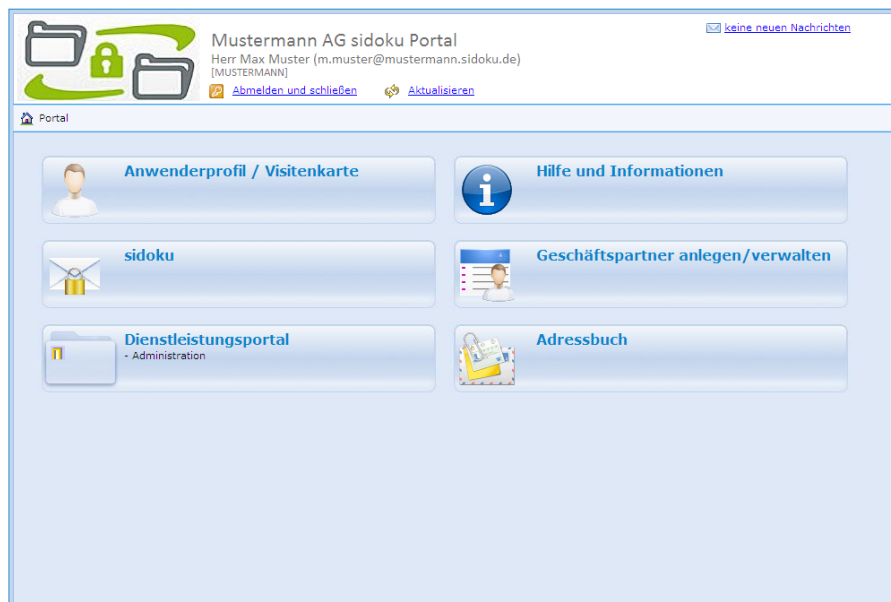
Mustermann AG sidoku Portal
Herr Max Muster (m.muster@mustermann.sidoku.de)
[MUSTERMANN]

Abmelden und schließen

Aktualisieren

keine neuen Nachrichten

Portal

Anwenderprofil / Visitenkarte

Hilfe und Informationen

sidoku

Geschäftspartner anlegen/verwalten

Dienstleistungsportal
- Administration

Adressbuch